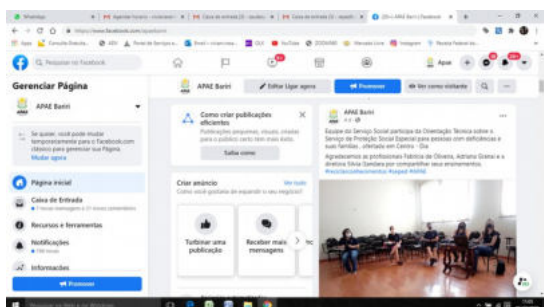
Pesquisar no Facebook

Gerenciar Página

APAE Bariri

Se quiser, você pode mudar temporariamente para o Facebook.com clássico para gerenciar sua Página. Mudar agora

Página inicial

Caixa de Entrada

Recursos e ferramentas

Notificações

Informações

Promover

APAE Bariri

Editar Ligar agora

Promover

Ver como visitante

Como criar publicações eficientes

Saiba como

Criar anúncio

Turbinar uma publicação

Receber mais mensagens

APAE Bariri

Equipe do Serviço Social participa da Orientação Técnica sobre o Serviço de Proteção Social Especial para pessoas com deficiências e suas famílias, ofertado em Centro - Dia

Agradecemos as profissionais Fabrícia de Oliveira, Adriana Graciel e a diretora Silvia Sandara por compartilhar seus ensinamentos.
#reciclandoconhecimentos #apaeb #APAE